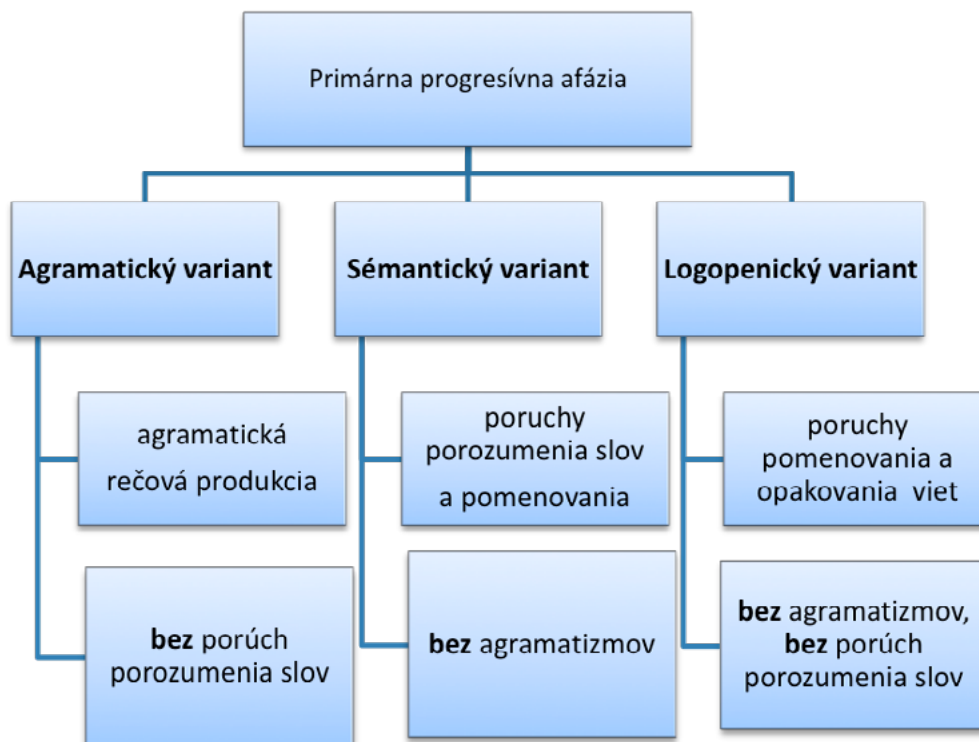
Primárna progresívna afázia

Agramatický variant

agramatická rečová produkcia

bez porúch porozumenia slov

Sémantický variant

poruchy porozumenia slov a pomenovania

bez agramatizmov

Logopenický variant

poruchy pomenovania a opakovania viet

bez agramatizmov, bez porúch porozumenia slov